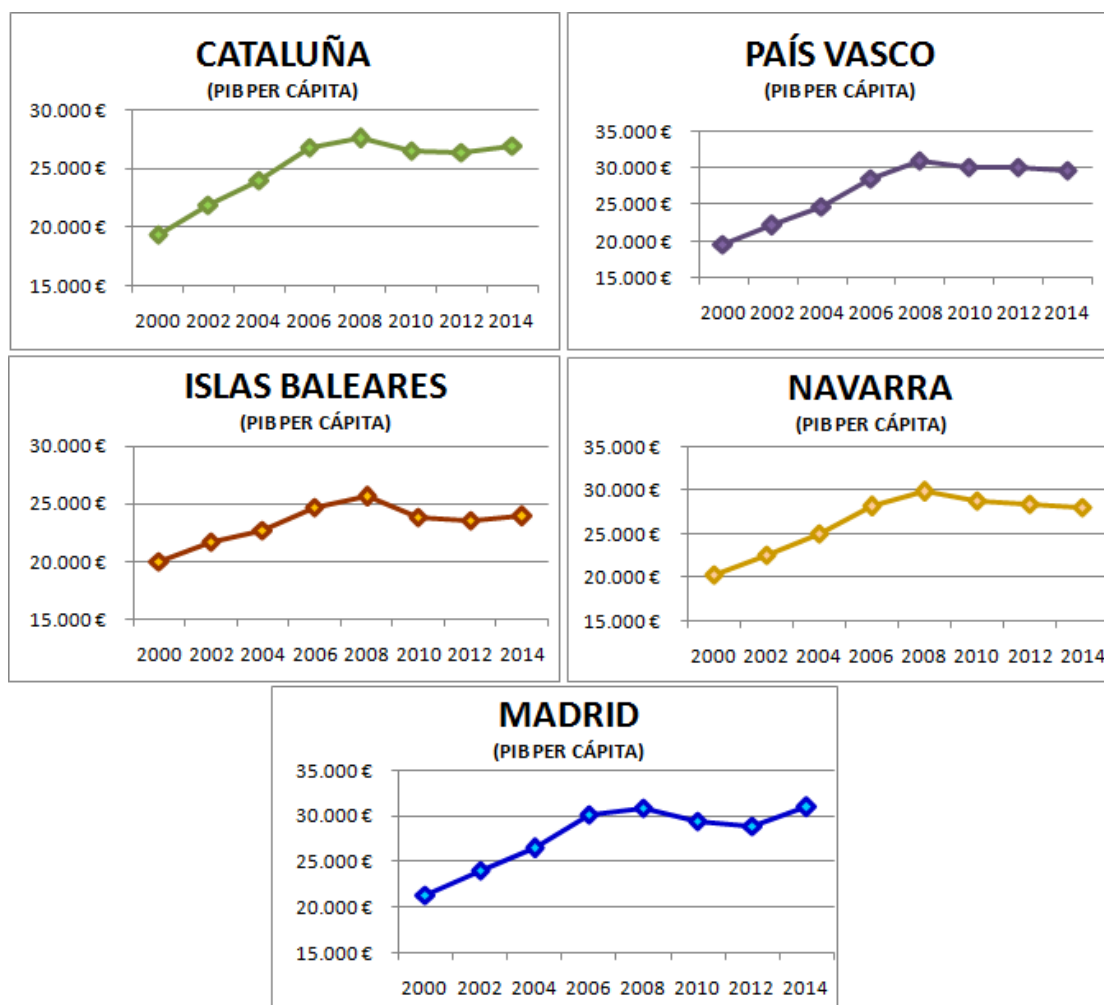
CATALUÑA
(PIB PER CÁPITA)

30.000 €
25.000 €
20.000 €
15.000 €

2000 2002 2004 2006 2008 2010 2012 2014

PAÍS VASCO
(PIB PER CÁPITA)

35.000 €
30.000 €
25.000 €
20.000 €
15.000 €

2000 2002 2004 2006 2008 2010 2012 2014

ISLAS BALEARES
(PIB PER CÁPITA)

30.000 €
25.000 €
20.000 €
15.000 €

2000 2002 2004 2006 2008 2010 2012 2014

NAVARRA
(PIB PER CÁPITA)

35.000 €
30.000 €
25.000 €
20.000 €
15.000 €

2000 2002 2004 2006 2008 2010 2012 2014

MADRID
(PIB PER CÁPITA)

35.000 €
30.000 €
25.000 €
20.000 €
15.000 €

2000 2002 2004 2006 2008 2010 2012 2014